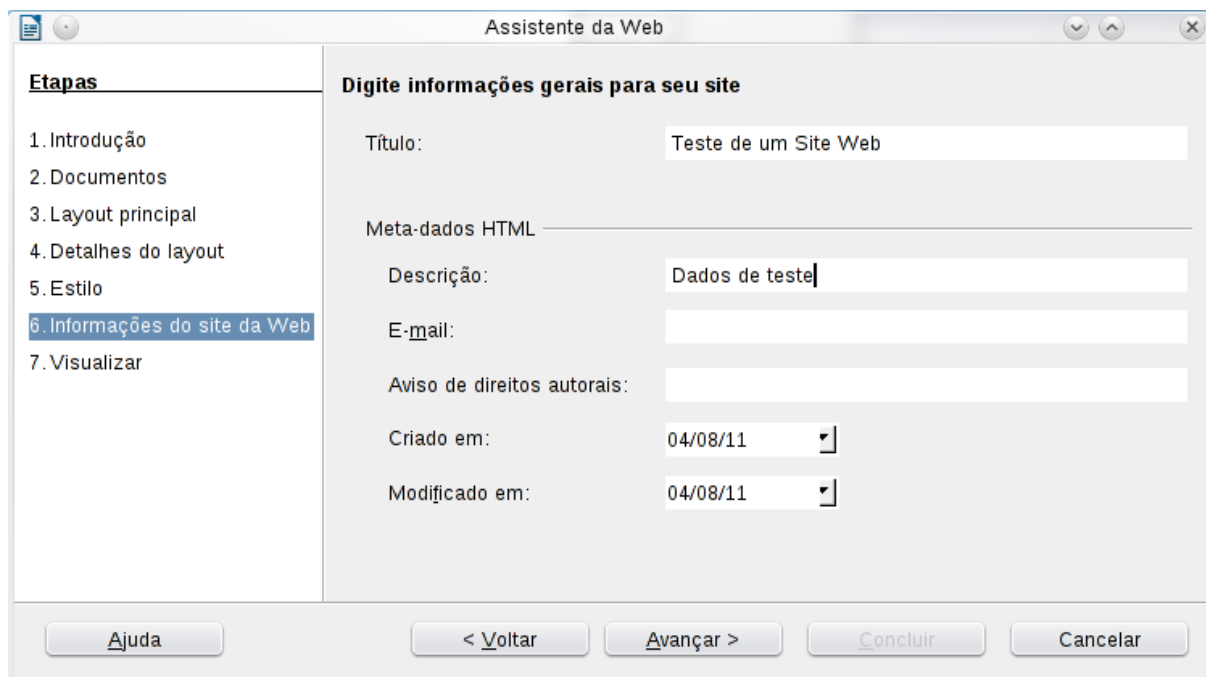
Assistente da Web

Etapas

1. Introdução
2. Documentos
3. Layout principal
4. Detalhes do layout
5. Estilo
6. Informações do site da Web
7. Visualizar

Digite informações gerais para seu site

Título: Teste de um Site Web

Meta-dados HTML

Descrição: Dados de teste

E-mail:

Aviso de direitos autorais:

Criado em: 04/08/11

Modificado em: 04/08/11

Ajuda

< Voltar

Avançar >

Concluir

Cancelar